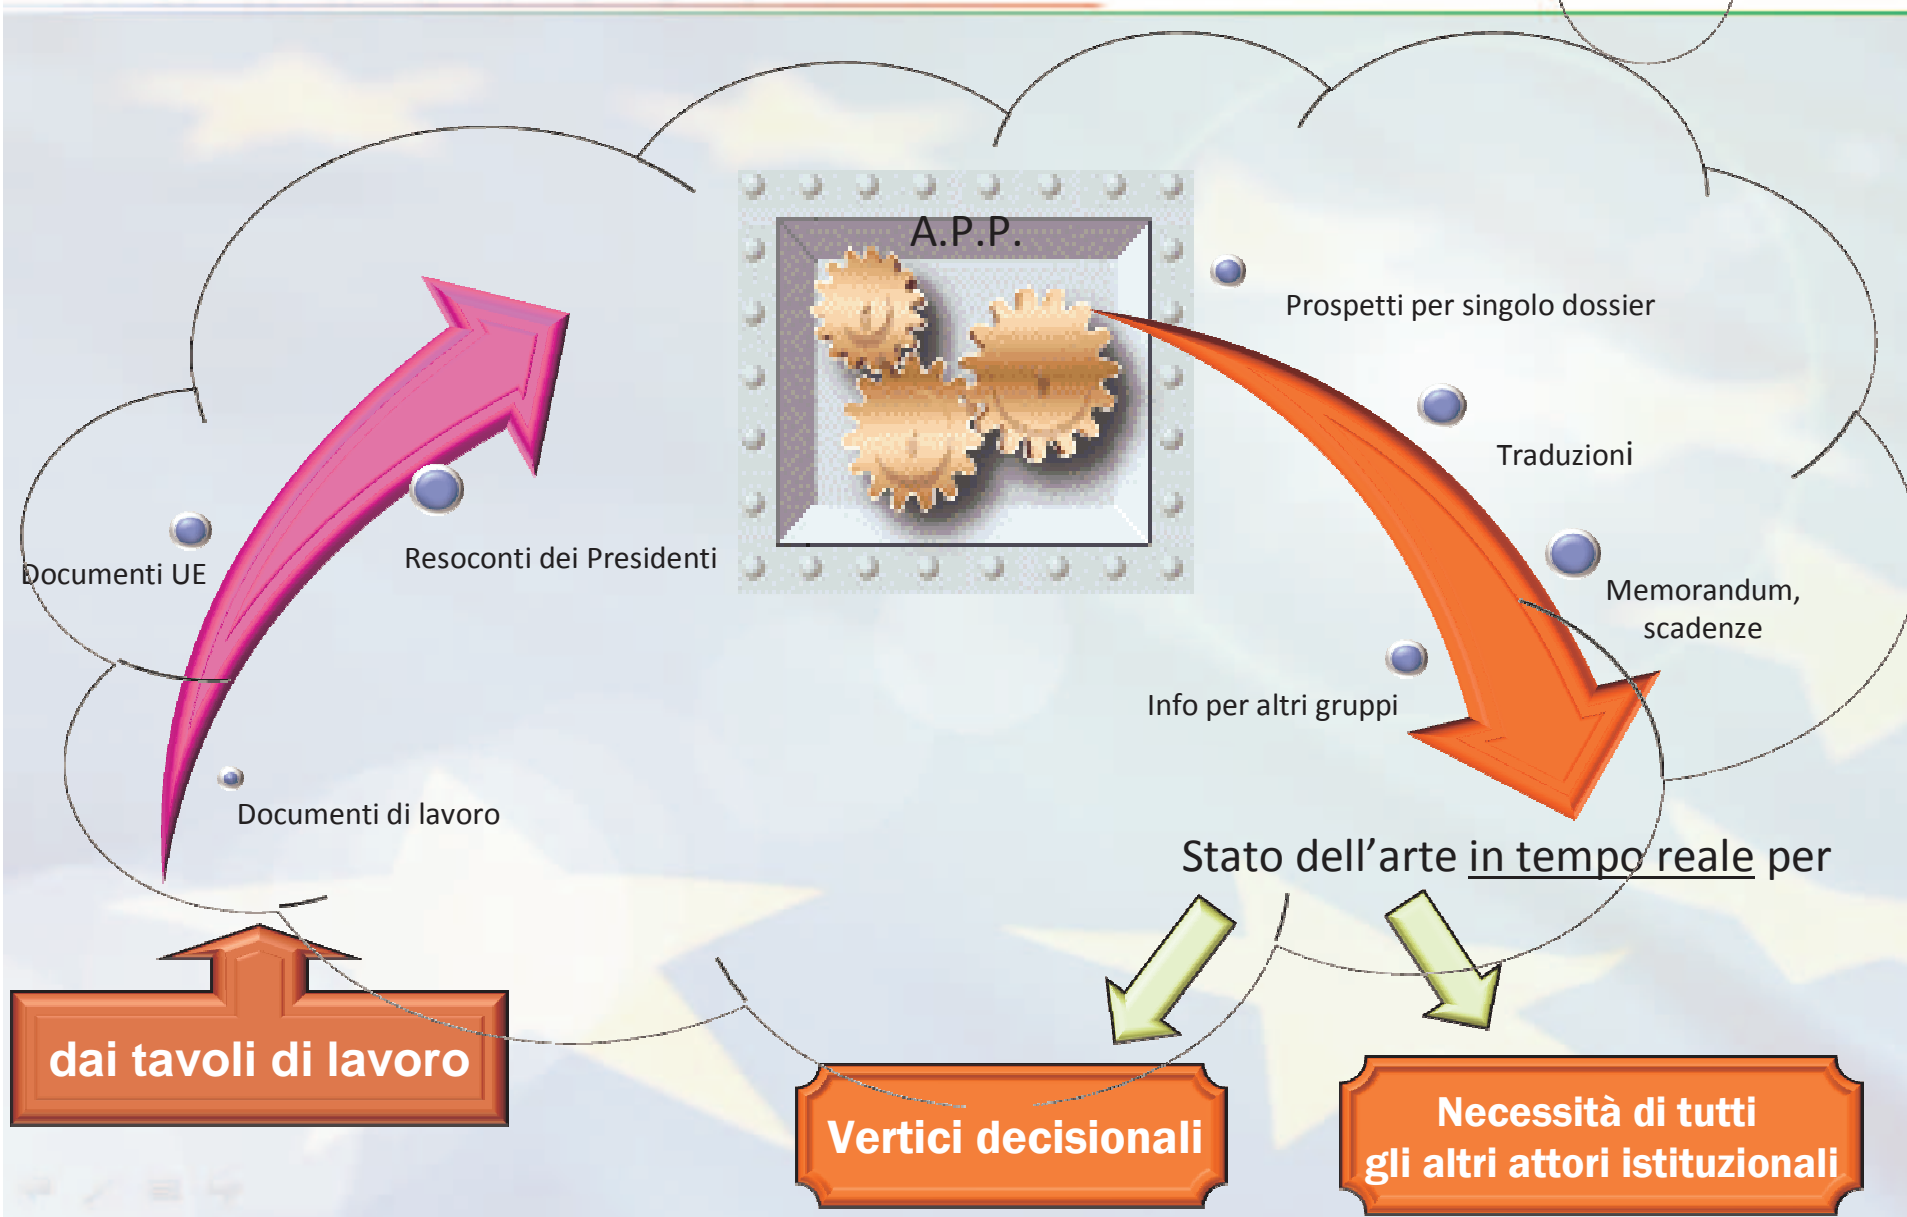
A.P.P.

Documenti UE

Resoconti dei Presidenti

Documenti di lavoro

dai tavoli di lavoro

Prospetti per singolo dossier

Traduzioni

Memorandum, scadenze

Info per altri gruppi

Stato dell’arte in tempo reale per

Vertici decisionali

Necessità di tutti gli altri attori istituzionali